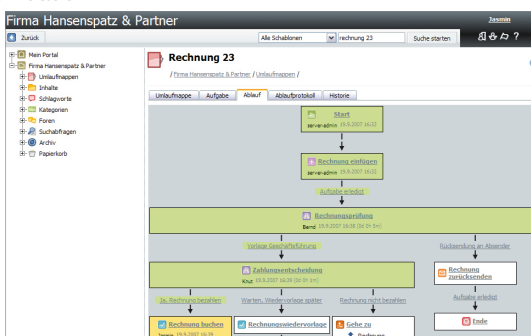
Firma Hansenspatz & Partner

Jasmin

Zurück

Alle Schablonen

rechnung 23

Suche starten

Mein Portal
Firma Hansenspatz & Partner
Umlaufmappen
Inhalte
Schlagworte
Kategorien
Foren
Suchabfragen
Archiv
Papierkorb

Rechnung 23

/ Firma Hansenspatz & Partner / Umlaufmappen /

Umlaufmappe | Aufgabe | Ablauf | Ablaufprotokoll | Historie

Start
server-admin 19.9.2007 16:32

Rechnung einfügen
server-admin 19.9.2007 16:32

Aufgabe erledigt

Rechnungsprüfung
Bernd 19.9.2007 16:38 (0d 0h 5m)

Vorlage Geschäftsführung

Rücksendung an Absender

Zahlungsentscheidung
Kruz 19.9.2007 16:39 (0d 0h 1m)

Rechnung zurücksenden

Ja, Rechnung bezahlen

Warten, Wiedervorlage später

Rechnung nicht bezahlen

Aufgabe erledigt

Rechnung buchen
Jasmin 19.9.2007 16:39

Rechnungswiedervorlage

Gehe zu
Rechnung

Ende